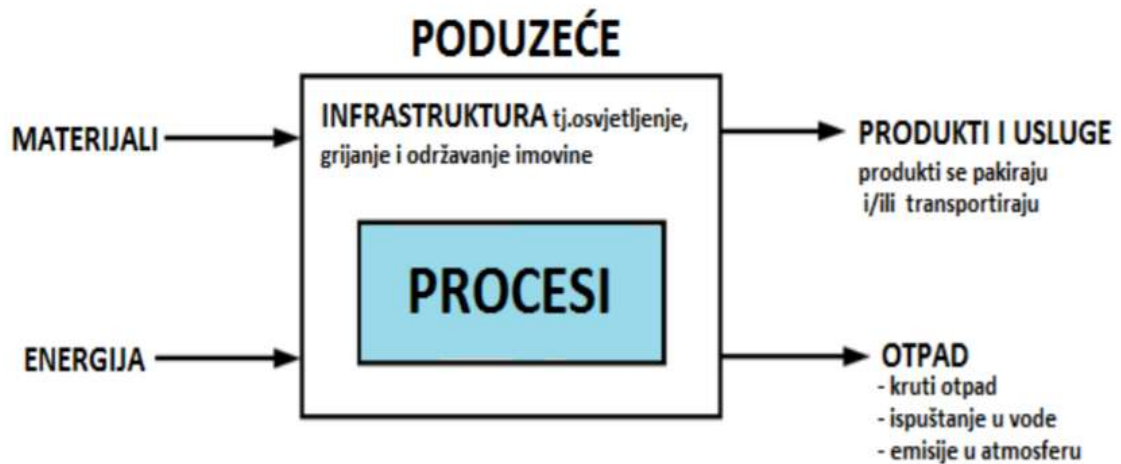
PODUZEĆE

MATERIJALI

INFRASTRUKTURA tj.osvjetljenje, grijanje i održavanje imovine

PRODUKTI I USLUGE
produkti se pakiraju i/ili transportiraju

PROCESI

ENERGIJA

OTPAD
- kruti otpad
- ispuštanje u vode
- emisije u atmosferu